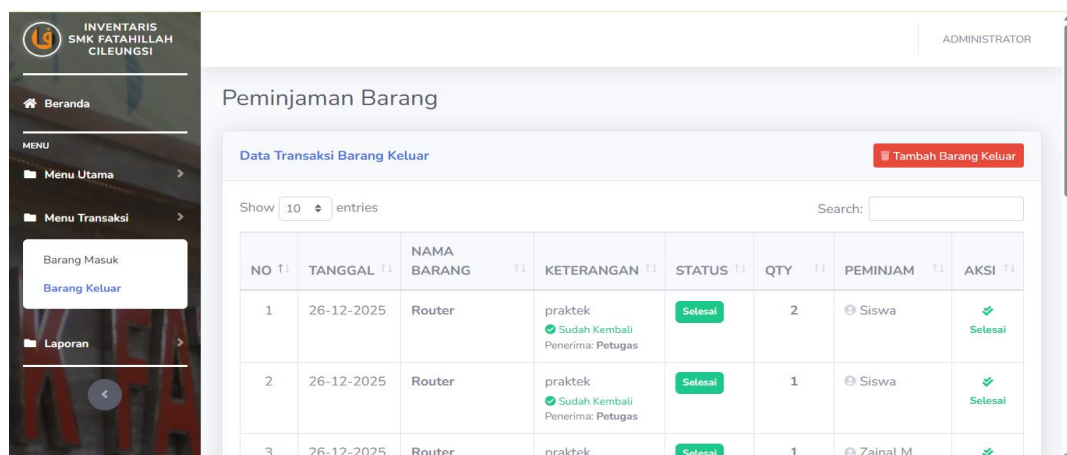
INVENTARIS
SMK FATAHILLAH
CILEUNGSI

Beranda

MENU

Menu Utama

Menu Transaksi

Barang Masuk

Barang Keluar

Laporan

ADMINISTRATOR

Peminjaman Barang

Data Transaksi Barang Keluar

Tambah Barang Keluar

Show 10 entries

Search:

| NO | TANGGAL | NAMA BARANG | KETERANGAN | STATUS | QTY | PEMINJAM | AKSI |
|---|---|---|---|---|---|---|---|
| 1 | 26-12-2025 | Router | praktek Sudah Kembali Penerima: Petugas | Selesai | 2 | Siswa | Selesai |
| 2 | 26-12-2025 | Router | praktek Sudah Kembali Penerima: Petugas | Selesai | 1 | Siswa | Selesai |
| 3 | 26-12-2025 | Router | praktek | Selesai | 1 | Zainal M | |